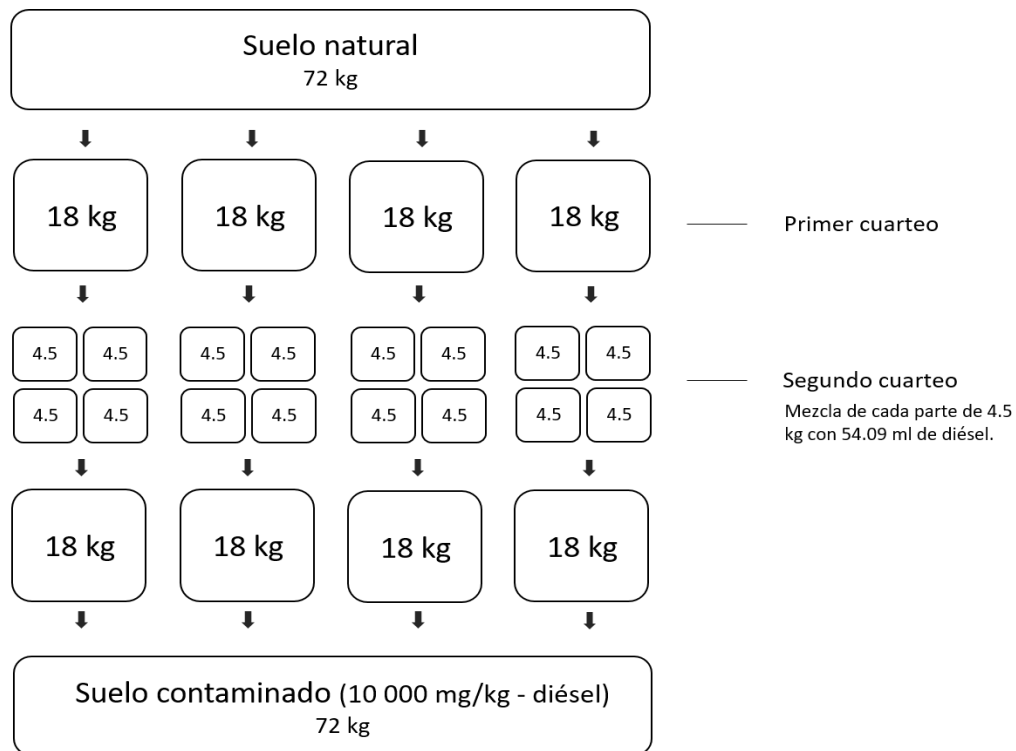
Suelo natural
72 kg

18 kg

18 kg

18 kg

18 kg

Primer cuarteo

4.5 4.5
4.5 4.5

4.5 4.5
4.5 4.5

4.5 4.5
4.5 4.5

4.5 4.5
4.5 4.5

Segundo cuarteo
Mezcla de cada parte de 4.5 kg con 54.09 ml de diésel.

18 kg

18 kg

18 kg

18 kg

Suelo contaminado (10 000 mg/kg - diésel)
72 kg